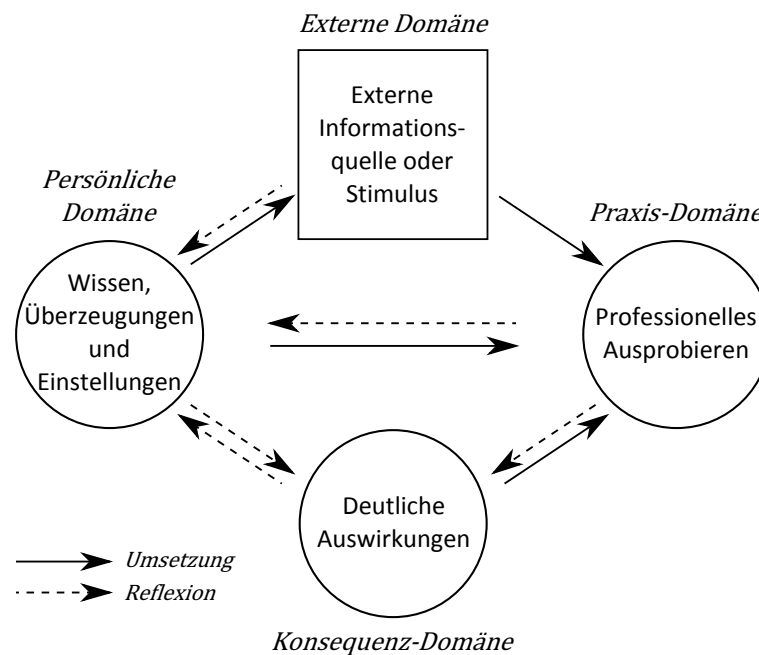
Externe Domäne

Externe Informationsquelle oder Stimulus

Persönliche Domäne

Praxis-Domäne

Wissen, Überzeugungen und Einstellungen

Professionelles Ausprobieren

Deutliche Auswirkungen

Umsetzung

Reflexion

Konsequenz-Domäne